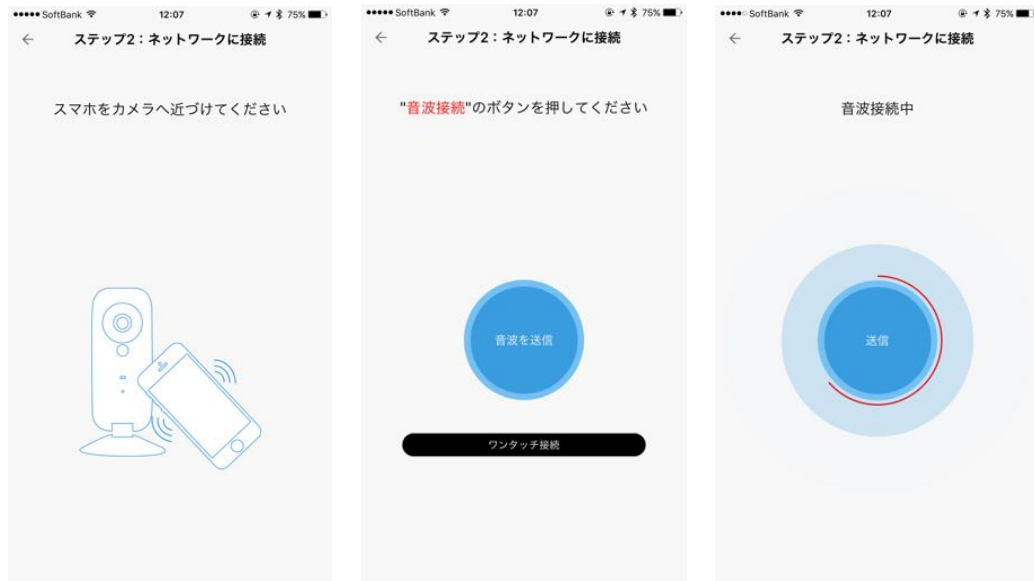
●●●●● SoftBank 12:07 75%
←
ステップ2：ネットワークに接続

スマホをカメラへ近づけてください

●●●●● SoftBank 12:07 75%
←
ステップ2：ネットワークに接続

"音波接続"のボタンを押してください

音波を送信

ワンタッチ接続

●●●●○ SoftBank 12:07 75%
←
ステップ2：ネットワークに接続

音波接続中

送信